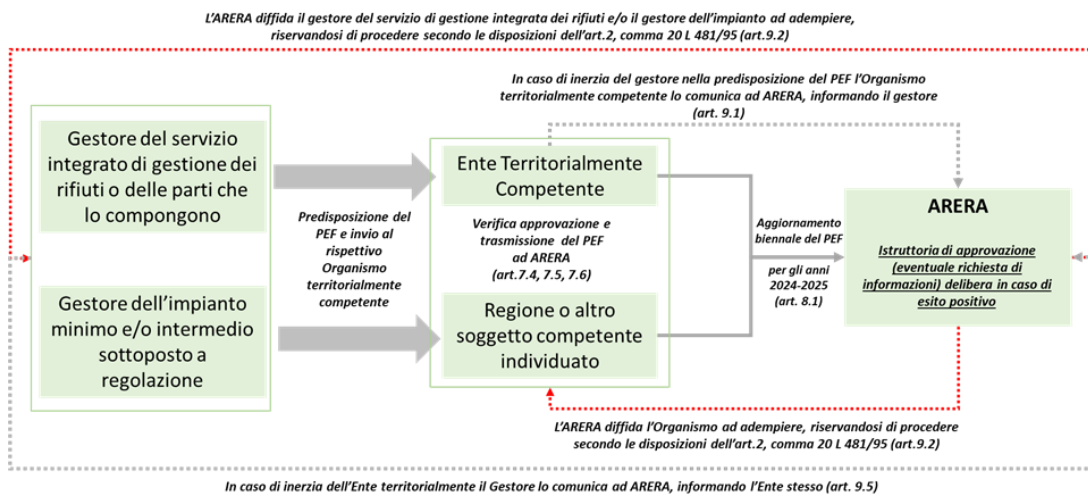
L'ARERA diffida il gestore del servizio di gestione integrata dei rifiuti e/o il gestore dell'impianto ad adempiere, riservandosi di procedere secondo le disposizioni dell'art.2, comma 20 L 481/95 (art.9.2)

In caso di inerzia del gestore nella predisposizione del PEF l'Organismo territorialmente competente lo comunica ad ARERA, informando il gestore (art. 9.1)

Gestore del servizio integrato di gestione dei rifiuti o delle parti che lo compongono

Gestore dell'impianto minimo e/o intermedio sottoposto a regolazione

Predisposizione del PEF e invio al rispettivo Organismo territorialmente competente

Ente Territorialmente Competente

Verifica approvazione e trasmissione del PEF ad ARERA (art.7.4, 7.5, 7.6)

Regione o altro soggetto competente individuato

Aggiornamento biennale del PEF

per gli anni 2024-2025 (art. 8.1)

ARERA

Istruttoria di approvazione (eventuale richiesta di informazioni) delibera in caso di esito positivo

L'ARERA diffida l'Organismo ad adempiere, riservandosi di procedere secondo le disposizioni dell'art.2, comma 20 L 481/95 (art.9.2)

In caso di inerzia dell'Ente territorialmente il Gestore lo comunica ad ARERA, informando l'Ente stesso (art. 9.5)